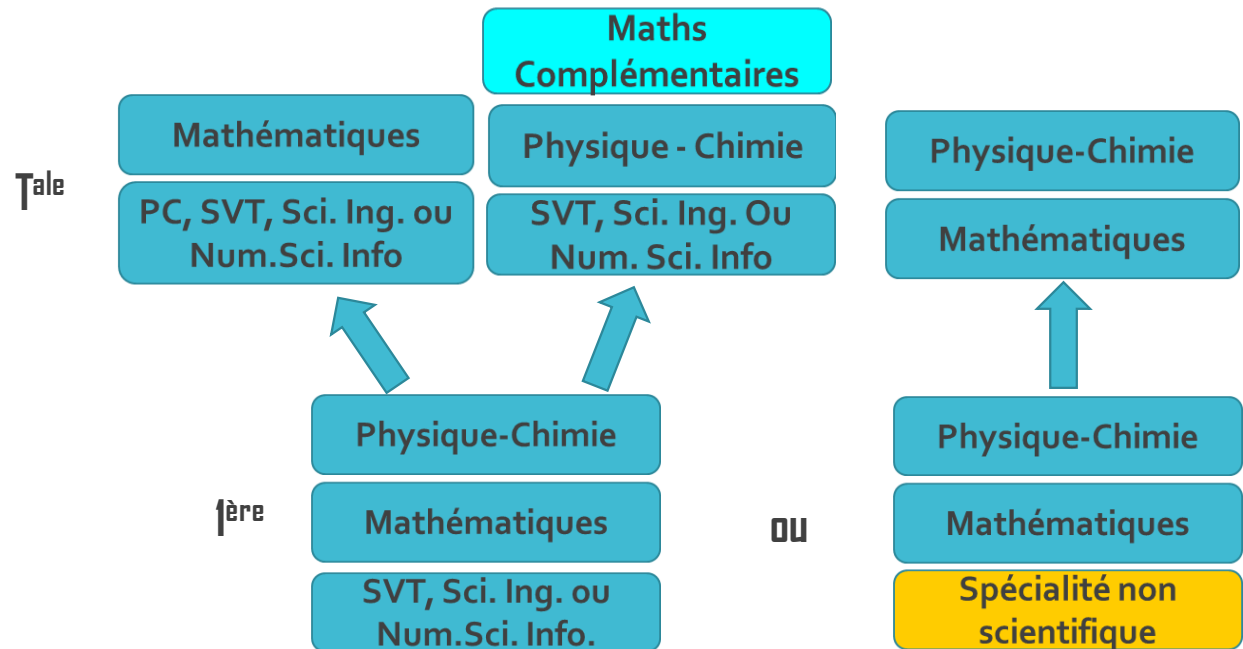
Maths Complémentaires

$T^{ale}$

Mathématiques

PC, SVT, Sci. Ing. ou Num.Sci. Info

Physique - Chimie

SVT, Sci. Ing. Ou Num. Sci. Info

Physique-Chimie

Mathématiques

$1^{ère}$

Physique-Chimie

Mathématiques

SVT, Sci. Ing. ou Num.Sci. Info.

ou

Physique-Chimie

Mathématiques

Spécialité non scientifique